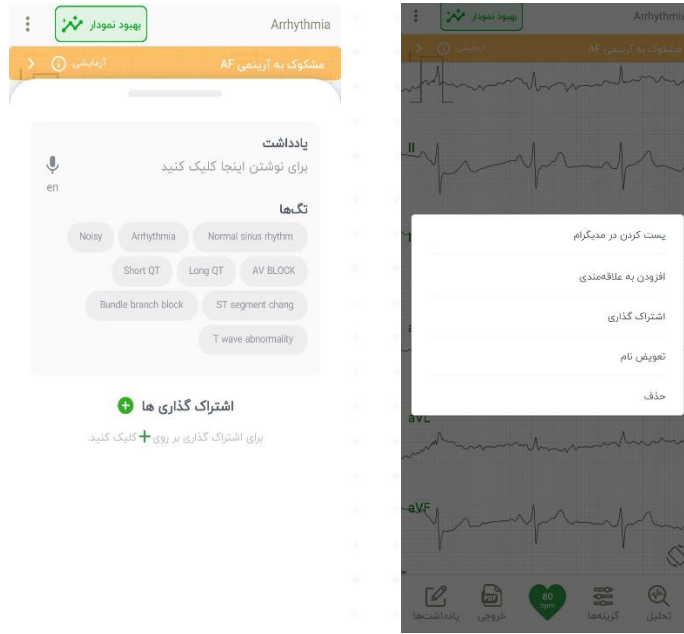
بهبود نمودار
Arrhythmia
آزمایشی
مشکوک به آریتمی AF

یادداشت
برای نوشتن اینجا کلیک کنید
en

تگ‌ها
Noisy
Arrhythmia
Normal sinus rhythm
Short QT
Long QT
AV BLOCK
Bundle branch block
ST segment chang
T wave abnormality

اشتراک گذاری ها
برای اشتراک گذاری بر روی + کلیک کنید.

بهبود نمودار
Arrhythmia
آزمایشی
مشکوک به آریتمی AF
II
aVL
aVF

پست کردن در مدیگرام
افزودن به علاقه‌مندی
اشتراک گذاری
تعویض نام
حذف

یادداشت‌ها
خروجی
80
bpm
گزینه‌ها
تحلیل